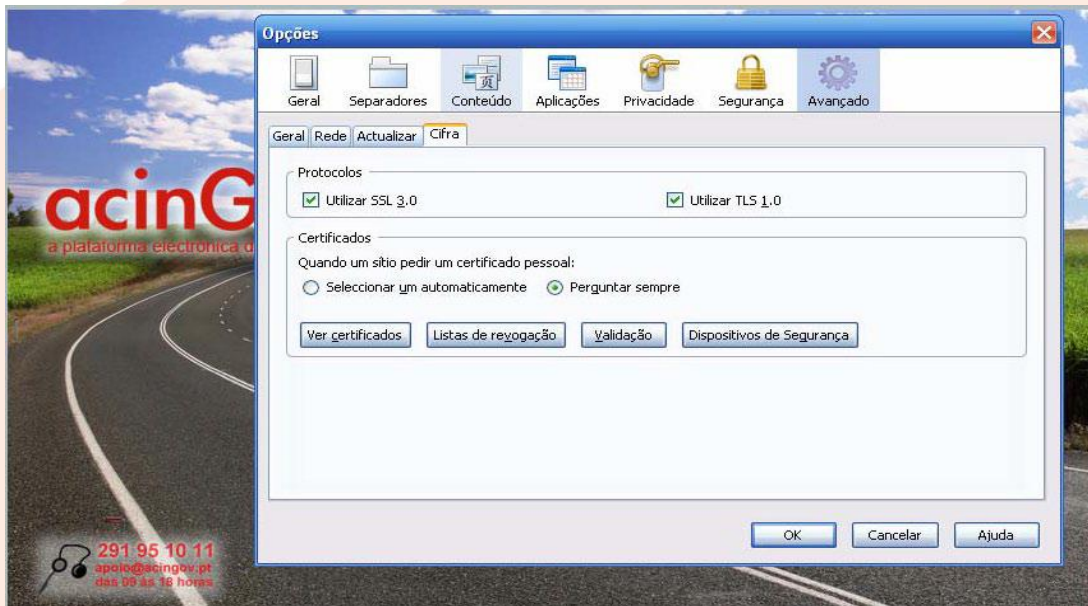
Opções

Geral Separadores Conteúdo Aplicações Privacidade Segurança Avançado

Geral Rede Actualizar Cifra

Protocolos

Utilizar SSL 3.0

Utilizar TLS 1.0

Certificados

Quando um sítio pedir um certificado pessoal:

Seleccionar um automaticamente

Perguntar sempre

Ver certificados

Listas de revogação

Validação

Dispositivos de Segurança

OK

Cancelar

Ajuda

acinG

a plataforma electronica d

291 95 10 11

apoio@acingov.pt

das 09 às 18 horas